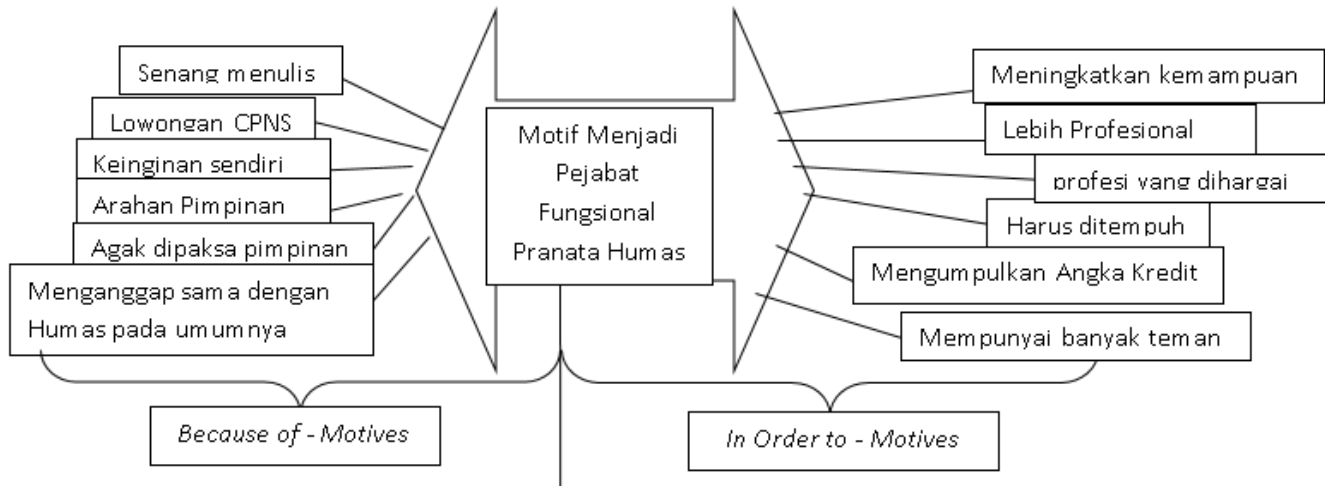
Senang menulis

Lowongan CPNS

Keinginan sendiri

Arahan Pimpinan

Agak dipaksa pimpinan

Menganggap sama dengan Humas pada umumnya

Motif Menjadi Pejabat Fungsional Pranata Humas

Meningkatkan kemampuan

Lebih Profesional

profesi yang dihargai

Harus ditempuh

Mengumpulkan Angka Kredit

Mempunyai banyak teman

*Because of - Motives*

*In Order to - Motives*